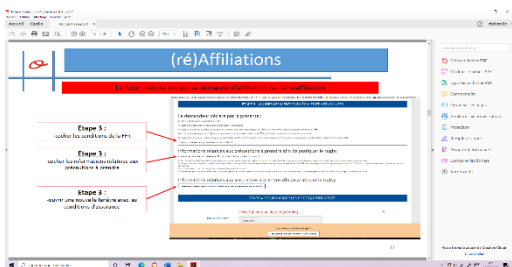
(ré)Affiliations

Étape 3 :
cocher les conditions de la FFR

Étape 3 :
cocher les informations relatives aux précautions à prendre

Étape 3 :
ajouter une nouvelle famille avec les conditions d'assurance

Le demandeur atteste par la présente :

Informations relatives aux précautions à prendre dans la pratique du rugby

Informations relatives aux avantages liés à la licence dans le rugby

Protection

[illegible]